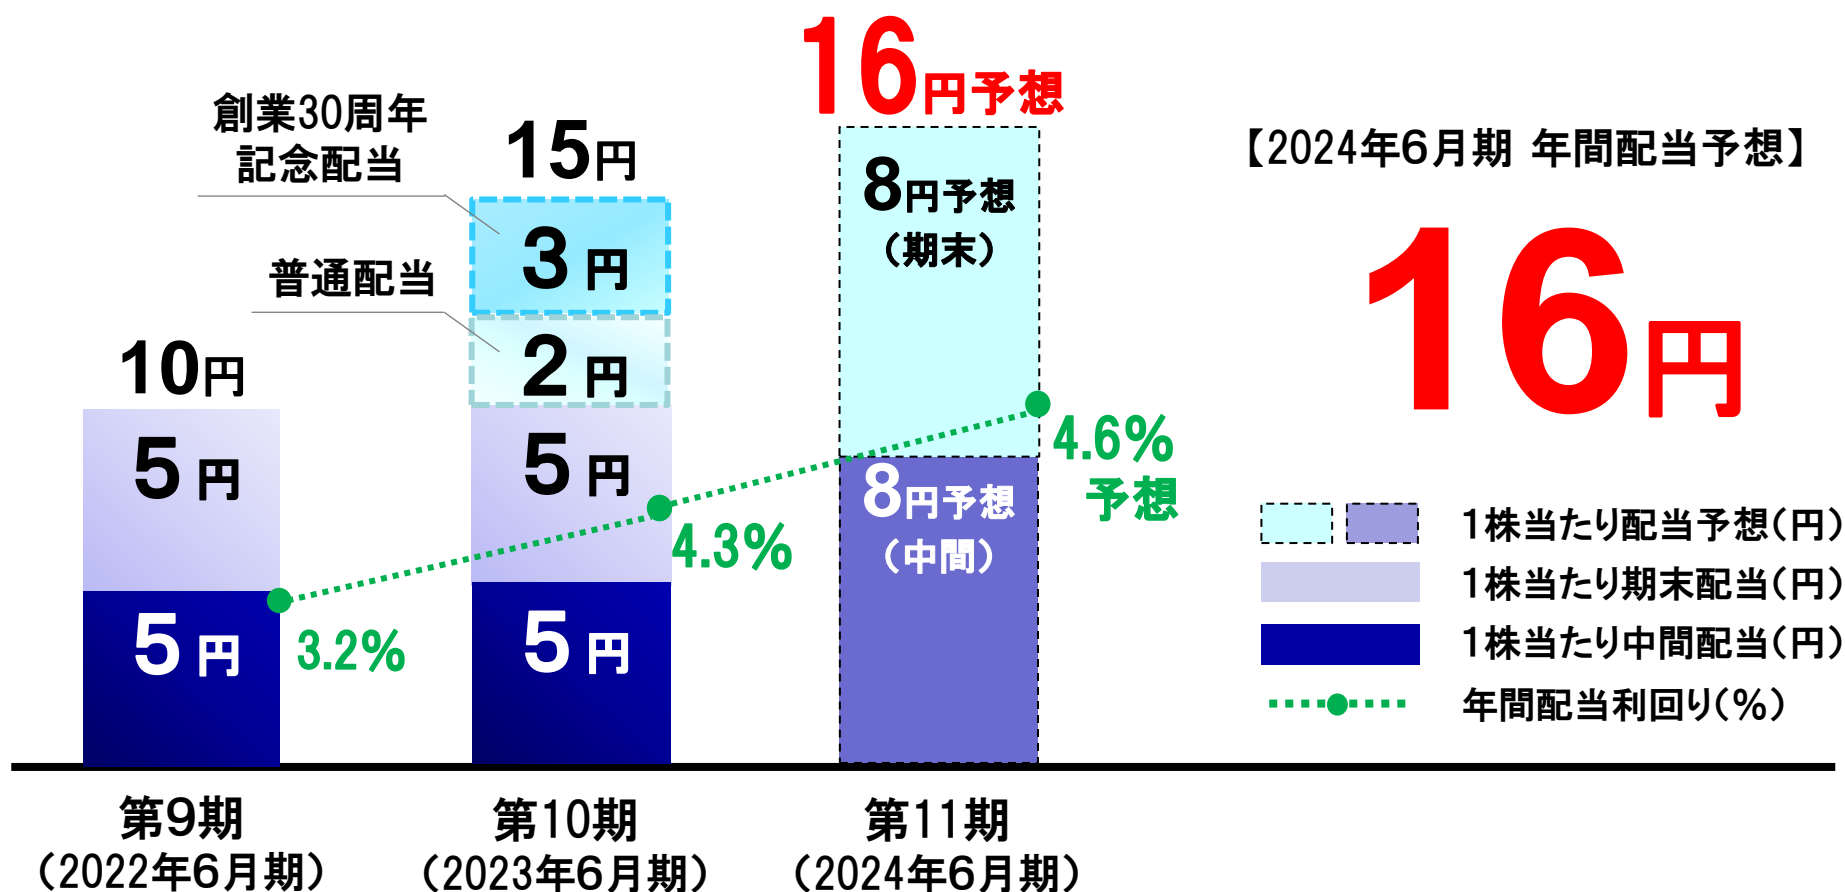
16円予想

創業30周年
記念配当

15円

普通配当

3円

2円

10円

5円

5円

8円予想
（期末）

8円予想
（中間）

4.6%
予想

4.3%

5円

5円

3.2%

【2024年6月期 年間配当予想】

16円

1株当たり配当予想（円）
1株当たり期末配当（円）
1株当たり中間配当（円）
年間配当利回り（%）

第9期
（2022年6月期）

第10期
（2023年6月期）

第11期
（2024年6月期）